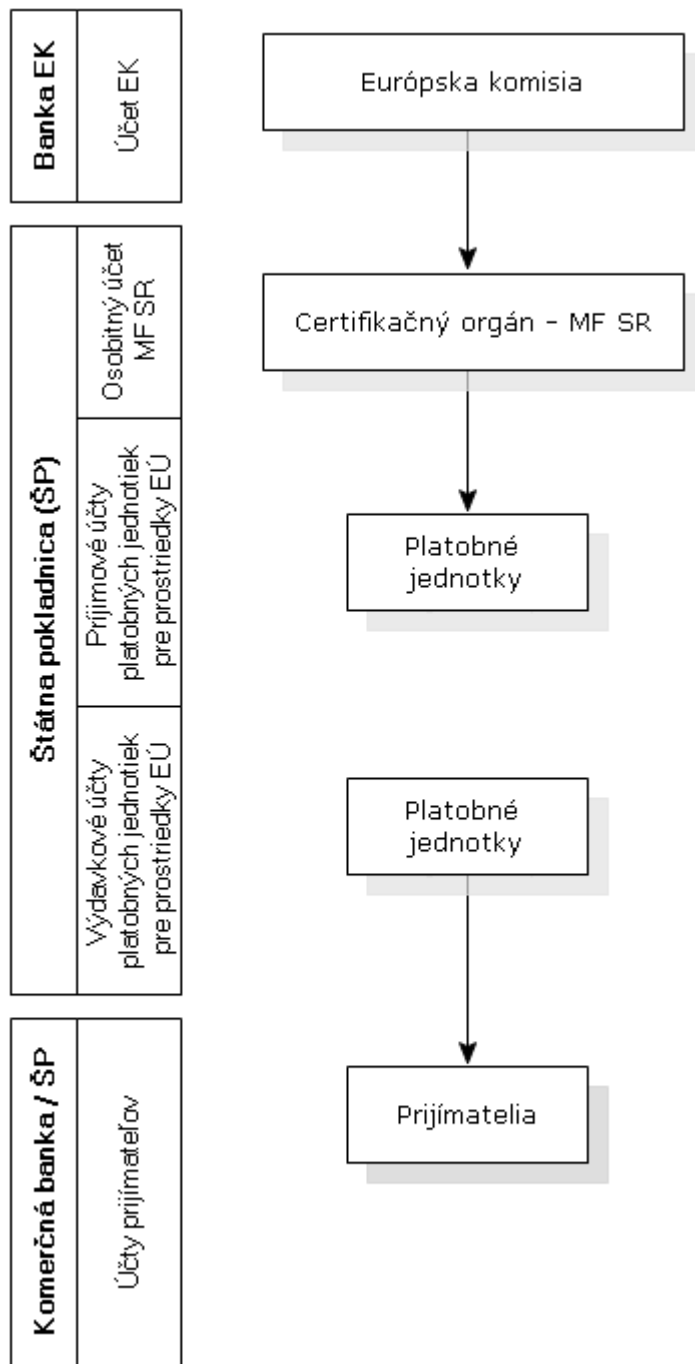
Banka EK

Účet EK

Štátna pokladnica (ŠP)

Osobitný účet MF SR

Príjmové účty platobných jednotiek pre prostriedky EÚ

Výdavkové účty platobných jednotiek pre prostriedky EÚ

Komerčná banka / ŠP

Účty prijímateľov

Európska komisia

Certifikačný orgán - MF SR

Platobné jednotky

Platobné jednotky

Prijímatelia